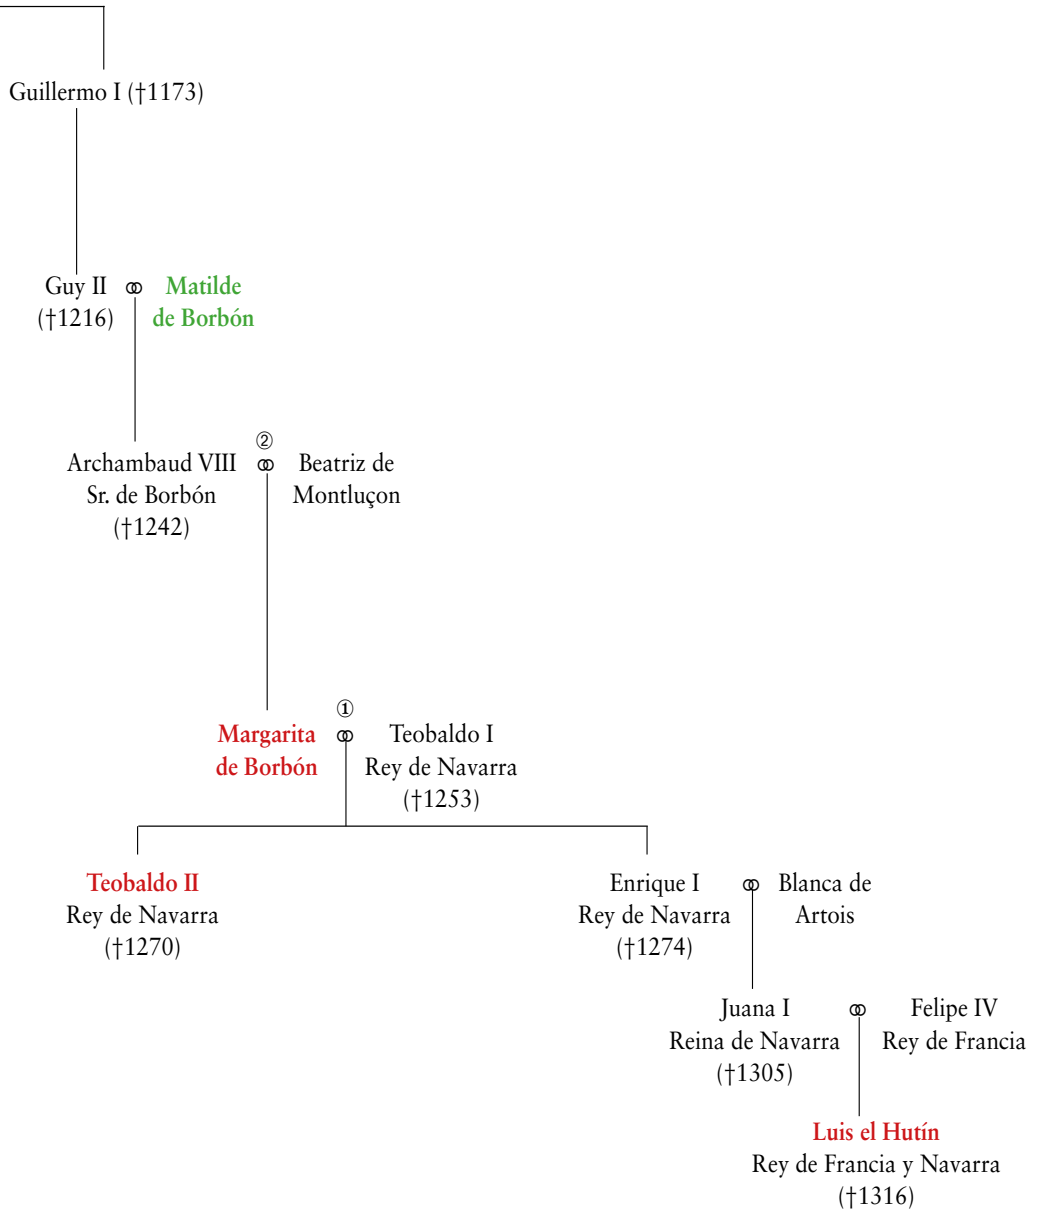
Guillermo I (†1173)

Guy II ⚭ Matilde de Borbón
(†1216)

② 
Archambaud VIII ⚭ Beatriz de Montluçon
Sr. de Borbón
(†1242)

①
Margarita de Borbón ⚭ Teobaldo I
Rey de Navarra
(†1253)

Teobaldo II
Rey de Navarra
(†1270)

Enrique I ⚭ Blanca de Artois
Rey de Navarra
(†1274)

Juana I ⚭ Felipe IV
Reina de Navarra
(†1305)
Rey de Francia

Luis el Hutín
Rey de Francia y Navarra
(†1316)